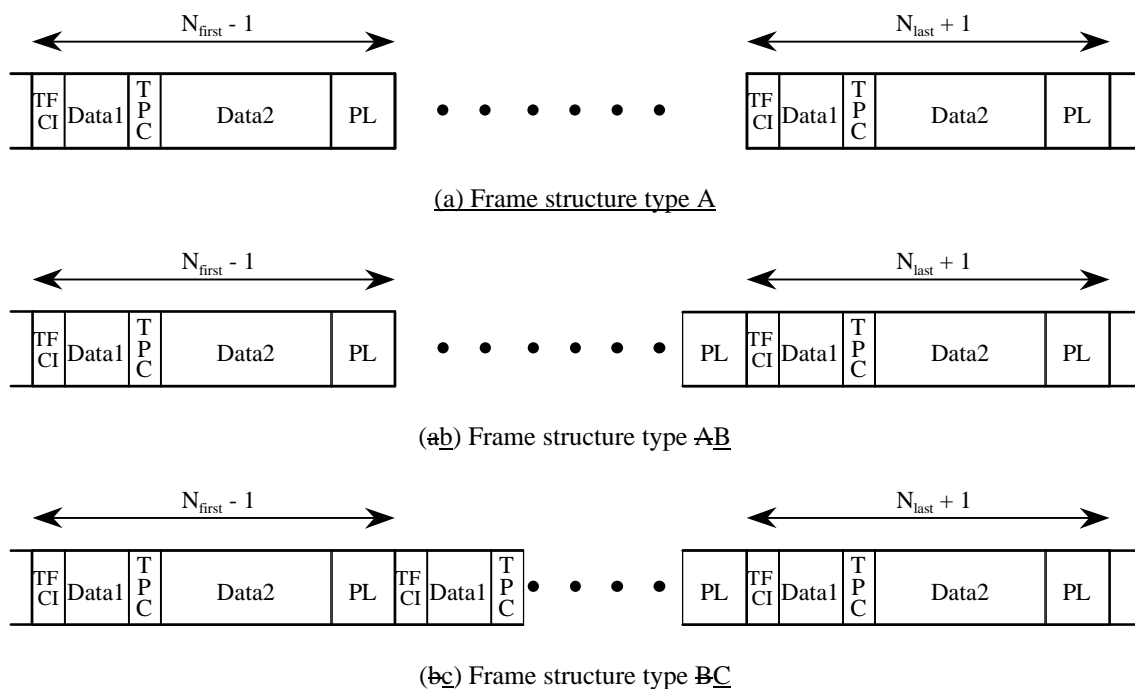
$N_{first}$ - 1

$N_{last}$ + 1

TFCI Data1 TPC Data2 PL

TFCI Data1 TPC Data2 PL

(a) Frame structure type A

$N_{first}$ - 1

$N_{last}$ + 1

TFCI Data1 TPC Data2 PL

PL TFCI Data1 TPC Data2 PL

(ab) Frame structure type AB

$N_{first}$ - 1

$N_{last}$ + 1

TFCI Data1 TPC Data2 PL TFCI Data1 TPC

PL TFCI Data1 TPC Data2 PL

(bc) Frame structure type BC